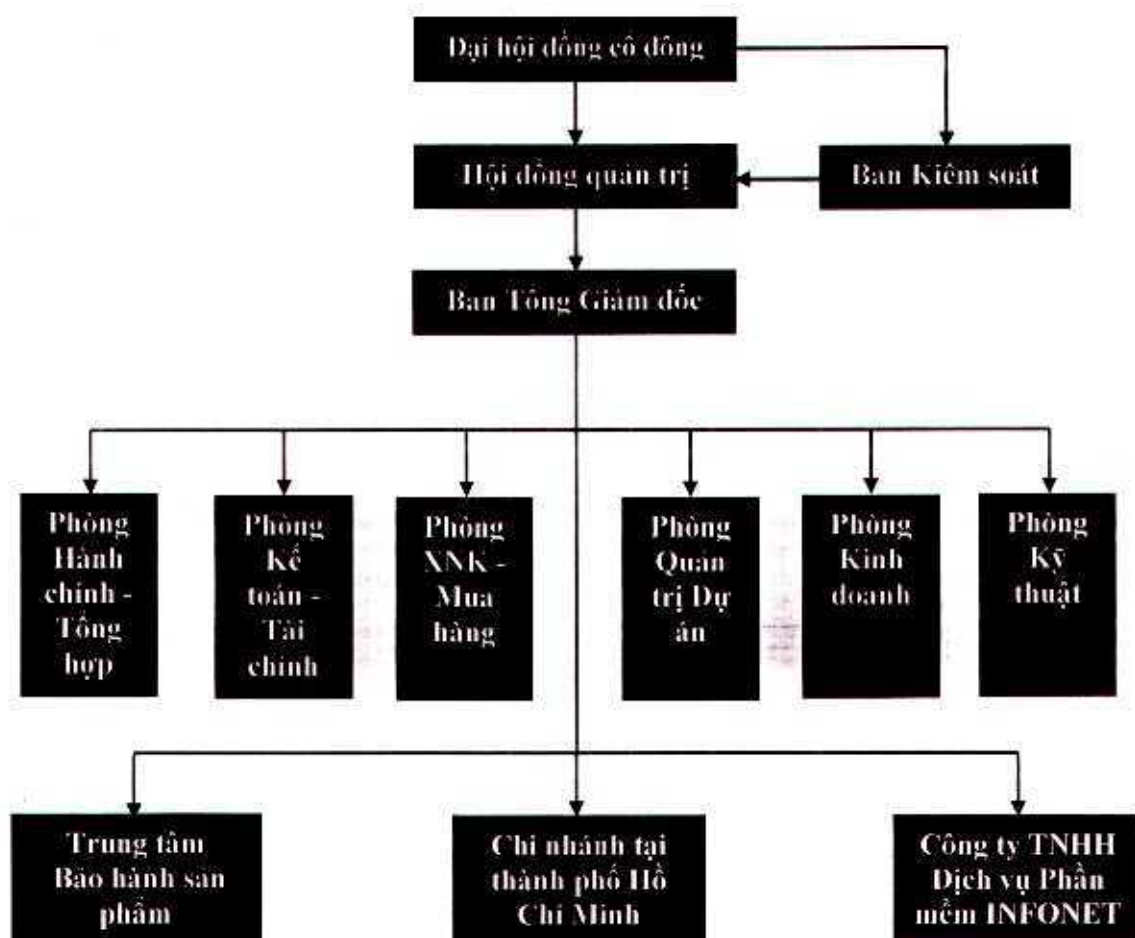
Đại hội đồng cổ đông

Hội đồng quản trị

Ban Kiểm soát

Ban Tổng Giám đốc

Phòng Hành chính - Tổng hợp

Phòng Kế toán - Tài chính

Phòng XNK - Mua hàng

Phòng Quản trị Dự án

Phòng Kinh doanh

Phòng Kỹ thuật

Trung tâm Bảo hành sản phẩm

Chi nhánh tại thành phố Hồ Chí Minh

Công ty TNHH Dịch vụ Phần mềm INFONET